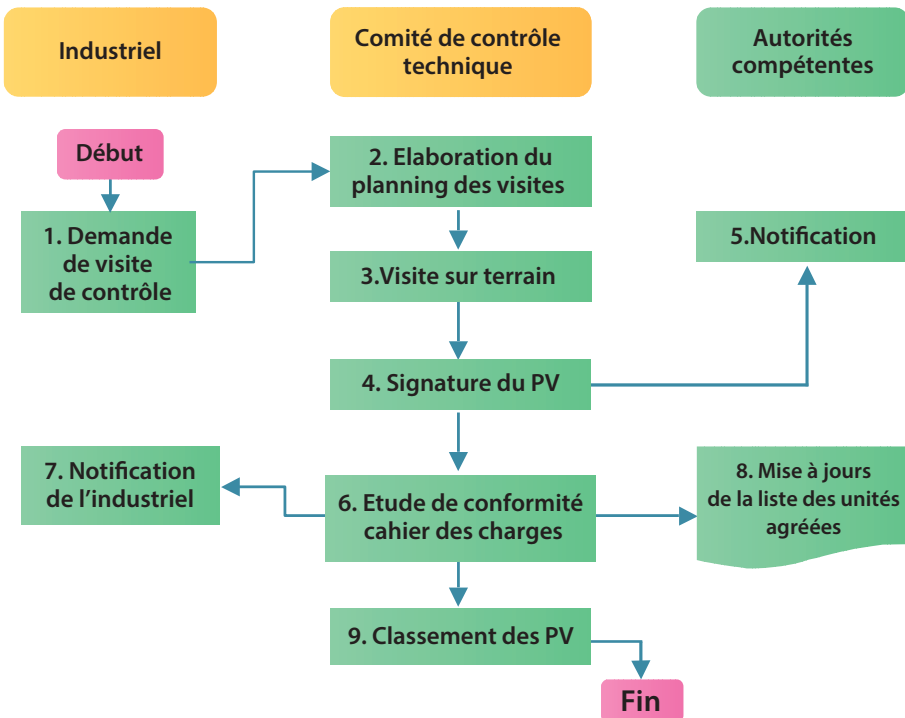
Industriel

Comité de contrôle technique

Autorités compétentes

Début

1. Demande de visite de contrôle

2. Elaboration du planning des visites

3.Visite sur terrain

4. Signature du PV

5.Notification

7. Notification de l'industriel

6. Etude de conformité cahier des charges

8. Mise à jours de la liste des unités agréées

9. Classement des PV

Fin